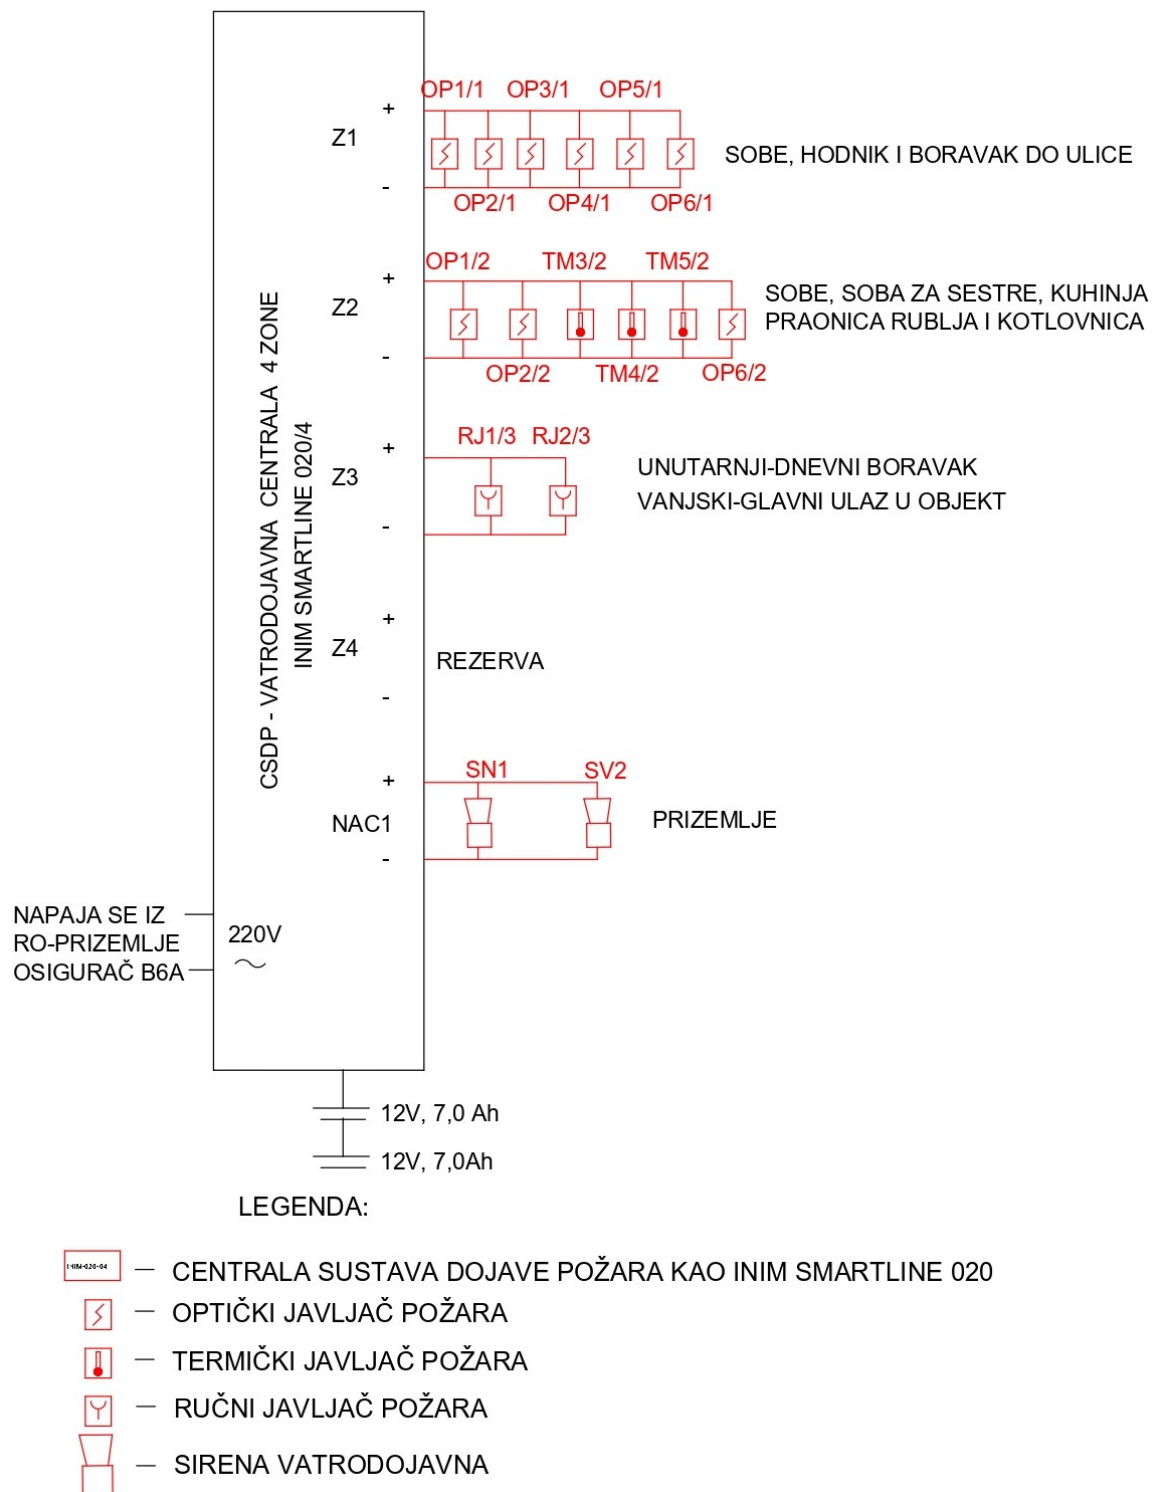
CSDP - VATRODOJAVNA CENTRALA 4 ZONE
INIM SMARTLINE 020/4

Z1
+
-
OP1/1 OP3/1 OP5/1
OP2/1 OP4/1 OP6/1
SOBE, HODNIK I BORAVAK DO ULICE

Z2
+
-
OP1/2 TM3/2 TM5/2
OP2/2 TM4/2 OP6/2
SOBE, SOBA ZA SESTRE, KUHINJA
PRAONICA RUBLJA I KOTLOVNICA

Z3
+
-
RJ1/3 RJ2/3
UNUTARNJI-DNEVNI BORAVAK
VANJSKI-GLAVNI ULAZ U OBJEKT

Z4
+
-
REZERVA

NAC1
+
-
SN1 SV2
PRIZEMLJE

NAPAJA SE IZ
RO-PRIZEMLJE
OSIGURAČ B6A

220V
~

12V, 7,0 Ah
12V, 7,0Ah

LEGENDA:

I-IIM-020-04 — CENTRALA SUSTAVA DOJAVE POŽARA KAO INIM SMARTLINE 020
— OPTIČKI JAVLJAČ POŽARA
— TERMIČKI JAVLJAČ POŽARA
— RUČNI JAVLJAČ POŽARA
— SIRENA VATRODOJAVNA